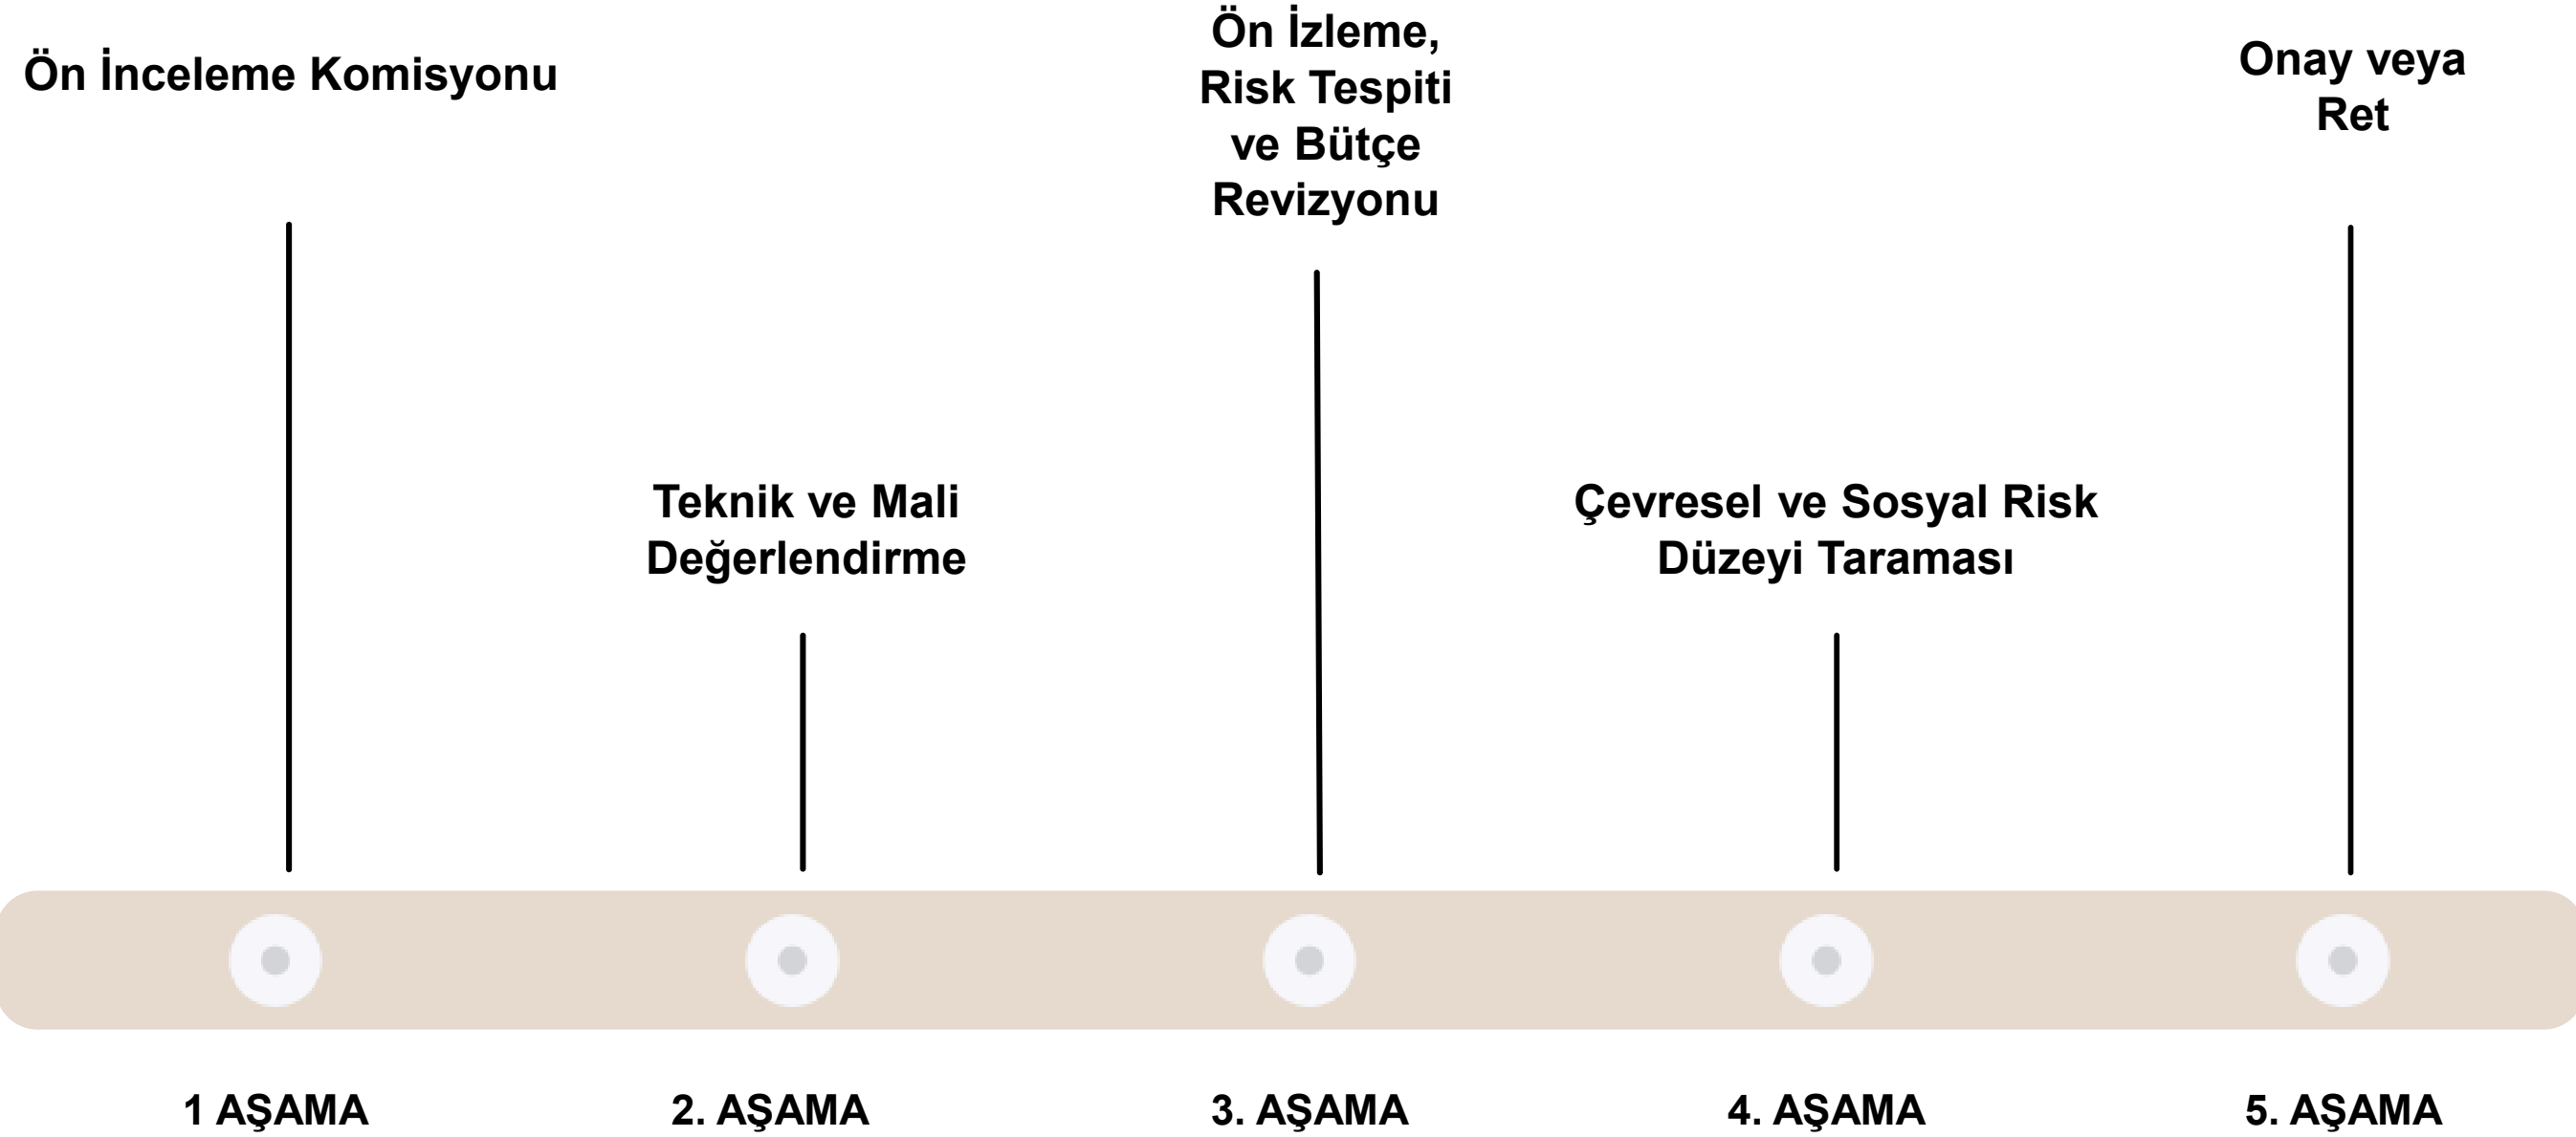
Ön İnceleme Komisyonu

Teknik ve Mali Değerlendirme

Ön İzleme, Risk Tespiti ve Bütçe Revizyonu

Çevresel ve Sosyal Risk Düzeyi Taraması

Onay veya Ret

1 AŞAMA

2. AŞAMA

3. AŞAMA

4. AŞAMA

5. AŞAMA